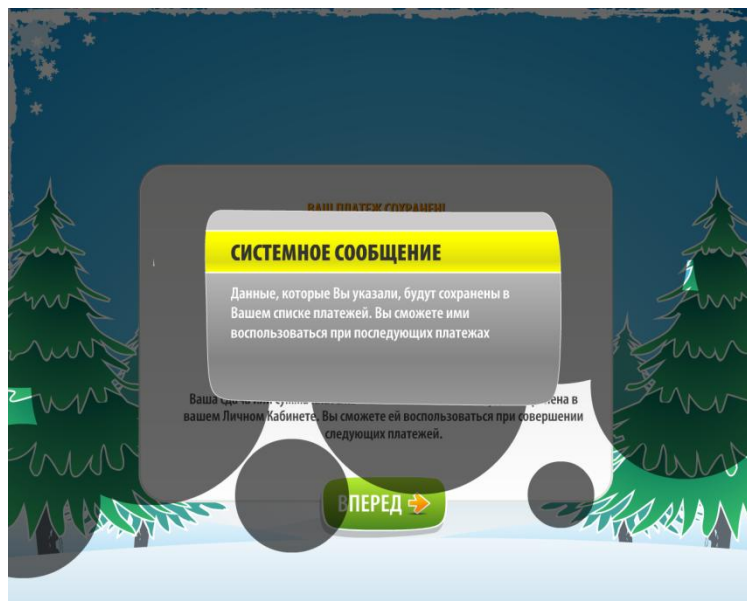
ВАШ ПЛАТЕЖ СОХРАНЕН!

СИСТЕМНОЕ СООБЩЕНИЕ

Данные, которые Вы указали, будут сохранены в Вашем списке платежей. Вы сможете ими воспользоваться при последующих платежах

Ваша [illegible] сохранена в вашем Личном Кабинете. Вы сможете ей воспользоваться при совершении следующих платежей.

ВПЕРЕД